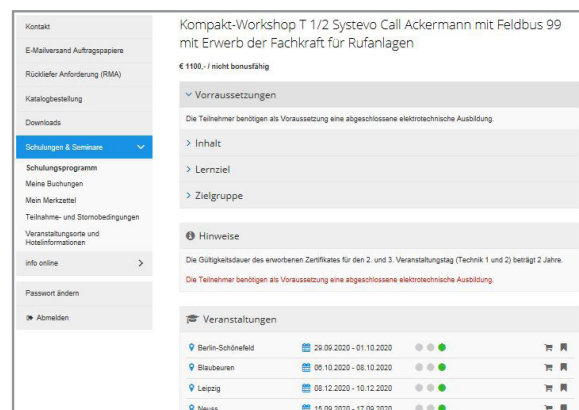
Kontakt

E-Mailversand Auftragspapiere

Rückliefer Anforderung (RMA)

Katalogbestellung

Downloads

Schulungen & Seminare

Schulungsprogramm

Meine Buchungen

Mein Merkzettel

Teilnahme- und Stornobedingungen

Veranstaltungsorte und Hotelinformationen

info online

Passwort ändern

Abmelden

Kompakt-Workshop T 1/2 Systevo Call Ackermann mit Feldbus 99 mit Erwerb der Fachkraft für Rufanlagen

€ 1100,- / nicht bonusfähig

Vorraussetzungen

Die Teilnehmer benötigen als Voraussetzung eine abgeschlossene elektrotechnische Ausbildung.

Inhalt

Lernziel

Zielgruppe

Hinweise

Die Gültigkeitsdauer des erworbenen Zertifikates für den 2. und 3. Veranstaltungstag (Technik 1 und 2) beträgt 2 Jahre.

Die Teilnehmer benötigen als Voraussetzung eine abgeschlossene elektrotechnische Ausbildung.

Veranstaltungen

| | |
|---|---|
| Berlin-Schönefeld | 29.09.2020 - 01.10.2020 |
| Blaubeuren | 06.10.2020 - 08.10.2020 |
| Leipzig | 08.12.2020 - 10.12.2020 |
| Neuss | 15.09.2020 - 17.09.2020 |